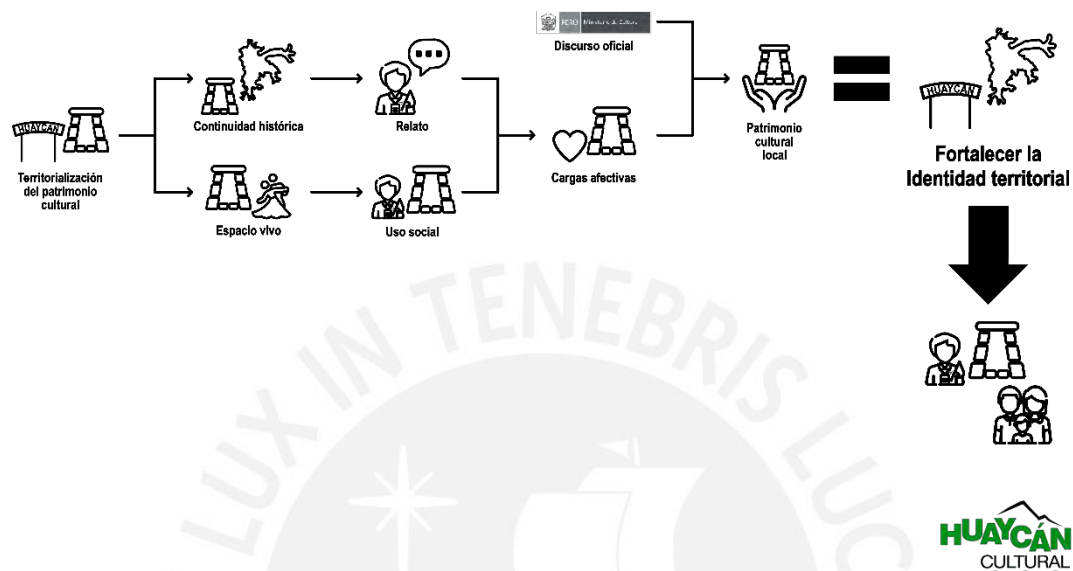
HUAYCÁN

Territorialización del patrimonio cultural

Continuidad histórica

Espacio vivo

Relato

Uso social

PERÚ Ministerio de Cultura

Discurso oficial

Cargas afectivas

Patrimonio cultural local

HUAYCÁN

Fortalecer la Identidad territorial

LUX IN TENEBRIS LUC

HUAYCÁN CULTURAL